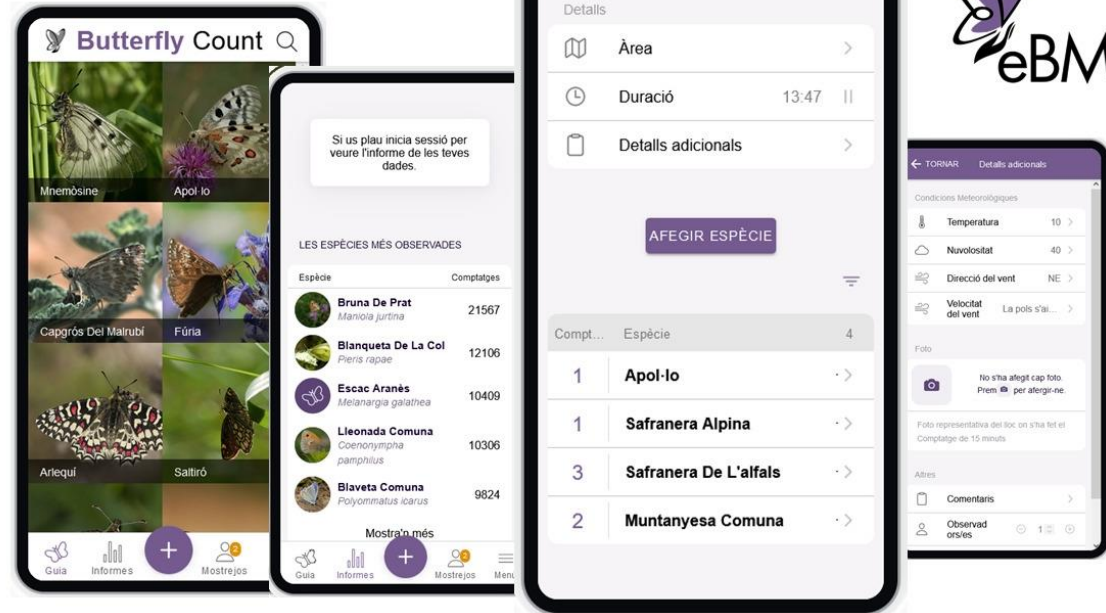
Butterfly Count

Mnemòsine
Apol·lo
Capgrós Del Malrubí
Fúria
Arlequí
Saltiró

Guia
Informes
+
Mostrejos

Si us plau inicia sessió per veure l'informe de les teves dades.

LES ESPÈCIES MÉS OBSERVADES

| Espècie | Comptatges |
|---|---|
| Bruna De Prat *Maniola jurtina* | 21567 |
| Blanqueta De La Col *Pieris rapae* | 12106 |
| Escac Aranès *Melanargia galathea* | 10409 |
| Lleonada Comuna *Coenonympha pamphilus* | 10306 |
| Blaveta Comuna *Polyommatus icarus* | 9824 |

Mostra'n més

Guia
Informes
+
Mostrejos
Menú

Detalls
Àrea
Duració 13:47
Detalls adicionals

AFEGIR ESPÈCIE

| Compt... | Espècie 4 |
|---|---|
| 1 | Apol·lo |
| 1 | Safranera Alpina |
| 3 | Safranera De L'alfals |
| 2 | Muntanyesa Comuna |

eBMS

← TORNAR Detalls adicionals

Condicions Meteorològiques
Temperatura 10
Nuvolositat 40
Direcció del vent NE
Velocitat del vent La pols s'ai...

Foto
No s'ha afegit cap foto
Prem per afegir-ne.
Foto representativa del lloc on s'ha fet el Comptatge de 15 minuts

Altres
Comentaris
Observad ors/es 1